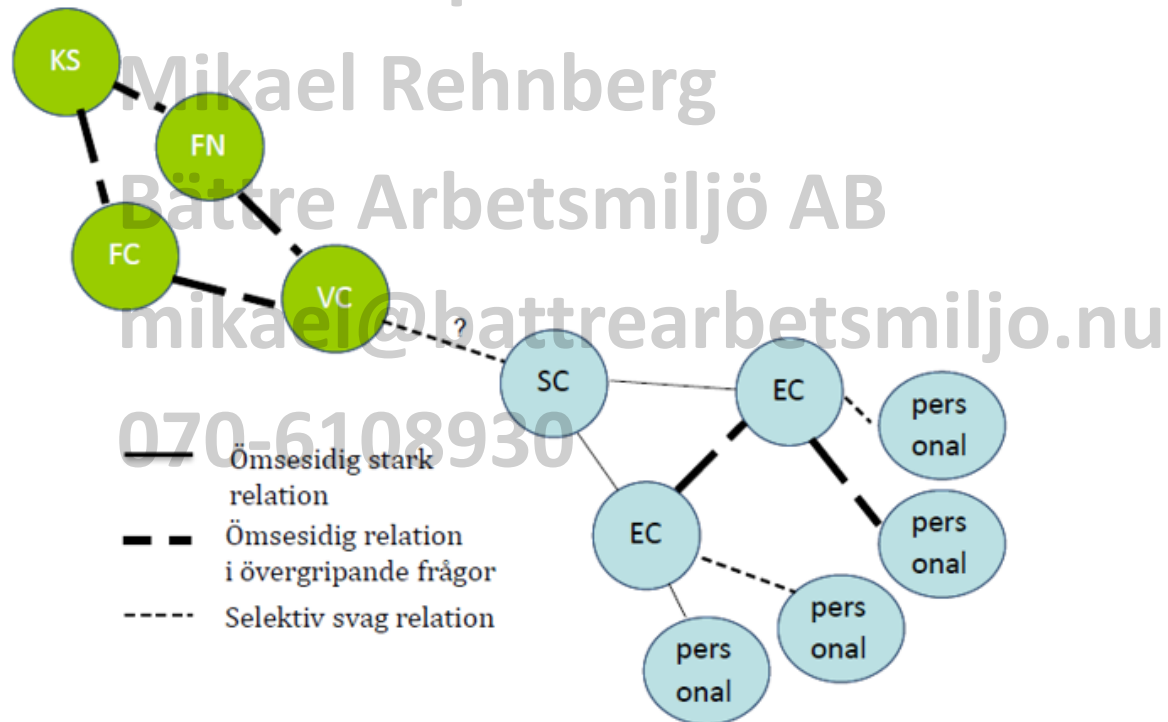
Mikael Rehnberg
Bättre Arbetsmiljö AB
mikael@battrearbetsmiljo.nu
070-6108930

KS
FN
FC
VC
?
SC
EC
EC
pers onal
pers onal
pers onal
pers onal

Ömsesidig stark relation
Ömsesidig relation i övergripande frågor
Selektiv svag relation